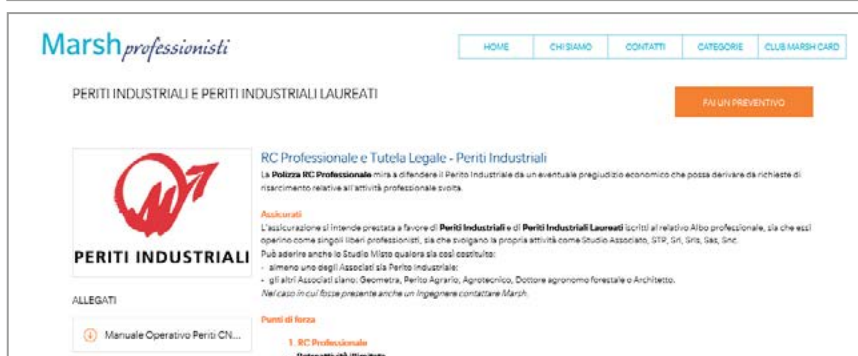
Marsh professionisti

HOME | CHI SIAMO | CONTATTI | CATEGORIE | CLUB MARSH CARD

PERITI INDUSTRIALI E PERITI INDUSTRIALI LAUREATI

FAI UN PREVENTIVO

PERITI INDUSTRIALI

RC Professionale e Tutela Legale - Periti Industriali

La Polizza RC Professionale mira a difendere il Perito Industriale da un eventuale pregiudizio economico che possa derivare da richieste di risarcimento relative all'attività professionale svolta.

Assicurati

L'assicurazione si intende prestata a favore di Periti Industriali e di Periti Industriali Laureati iscritti al relativo Albo professionale, sia che essi operino come singoli liberi professionisti, sia che svolgano la propria attività come Studio Associato, STP, Srl, Snc, Sas, Snc.

Può aderire anche lo Studio Misto qualora sia così costituito:

- almeno uno degli Associati sia Perito Industriale;
- gli altri Associati siano: Geometra, Perito Agrario, Agrotecnico, Dottore agronomo forestale o Architetto.

Nel caso in cui fosse presente anche un Ingegnere contattare Marsh.

ALLEGATI

Manuale Operativo Periti CN...

Punti di forza

1. RC Professionale

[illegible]